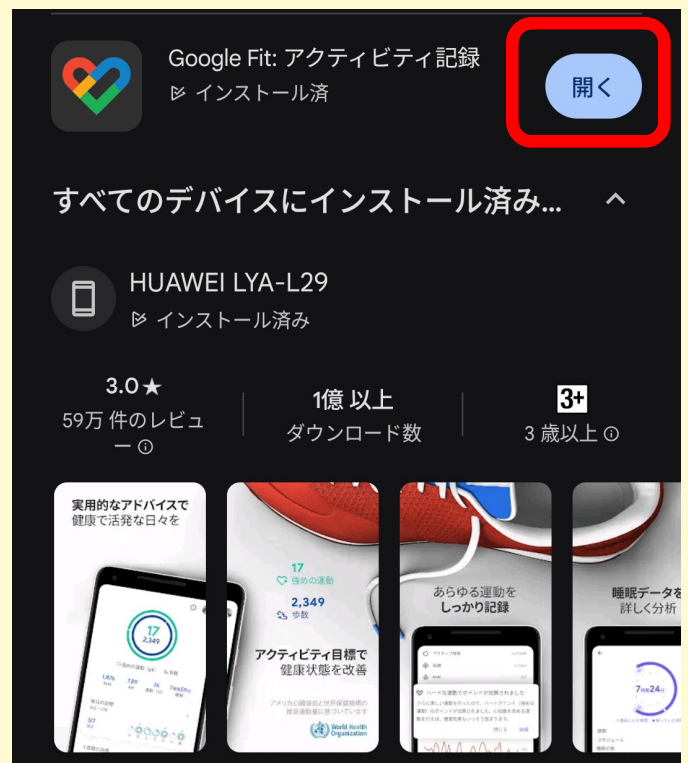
Google Fit: アクティビティ記録
インストール済

開く

すべてのデバイスにインストール済み...

HUAWEI LYA-L29
インストール済み

3.0★
59万 件のレビュー

1億 以上
ダウンロード数

3+
3 歳以上

実用的なアドバイスで
健康で活発な日々を

17
2,349

17
強めの運動
2,349
歩数

アクティビティ目標で
健康状態を改善

World Health Organization

あらゆる運動を
しっかり記録

睡眠データを
詳しく分析

7時間24分